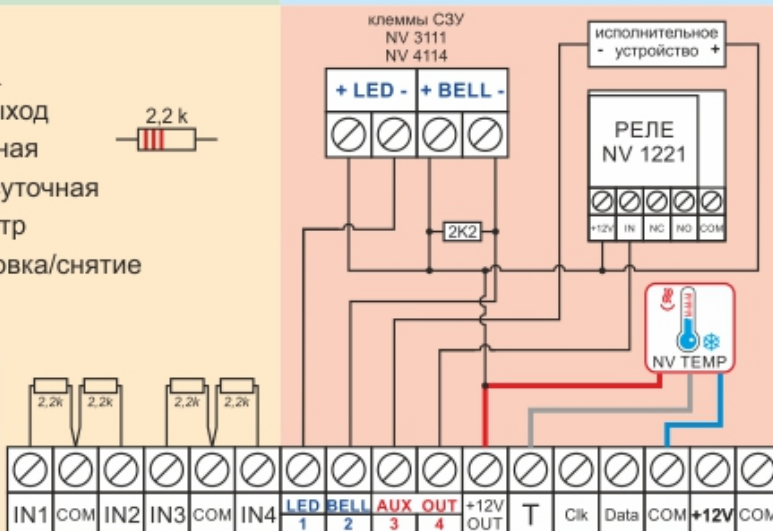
ыход
ная
уточная
тр
овка/снятие

2,2 k

клеммы СЗУ
NV 3111
NV 4114

+ LED -
+ BELL -

исполнительное
- устройство +

РЕЛЕ
NV 1221

+12V
IN
NC
NO
COM

2K2

NV TEMP

2,2k
2,2k
2,2k
2,2k

IN1
COM
IN2
IN3
COM
IN4
LED 1
BELL 2
AUX 3
OUT 4
+12V OUT
T
Clk
Data
COM
+12V
COM